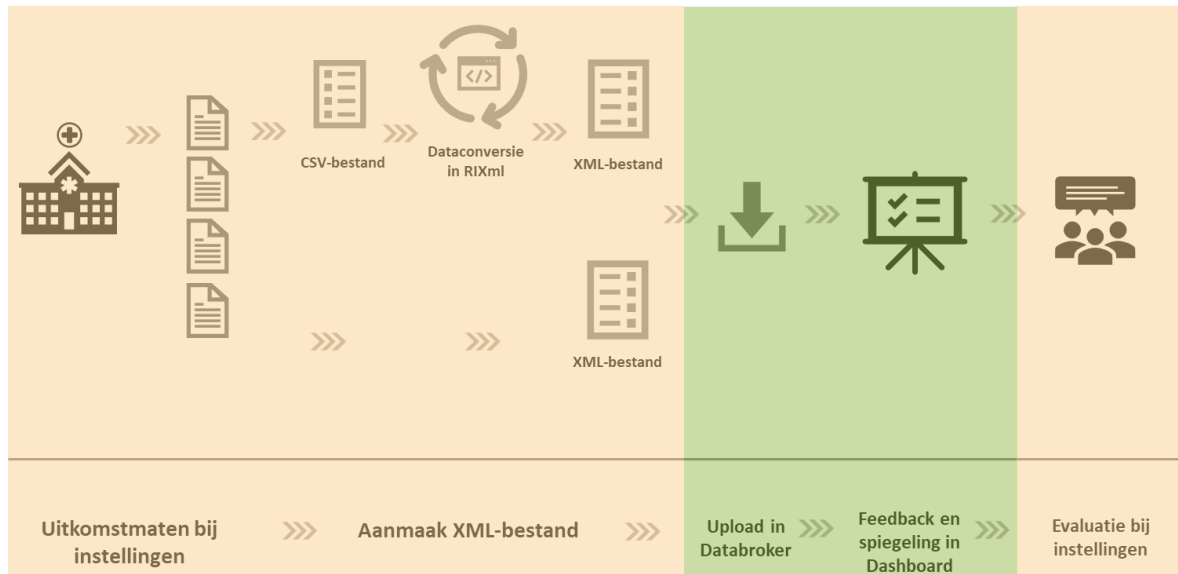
CSV-bestand

Dataconversie in RIXml

XML-bestand

XML-bestand

Uitkomstmaten bij instellingen

Aanmaak XML-bestand

Upload in Databroker

Feedback en spiegeling in Dashboard

Evaluatie bij instellingen